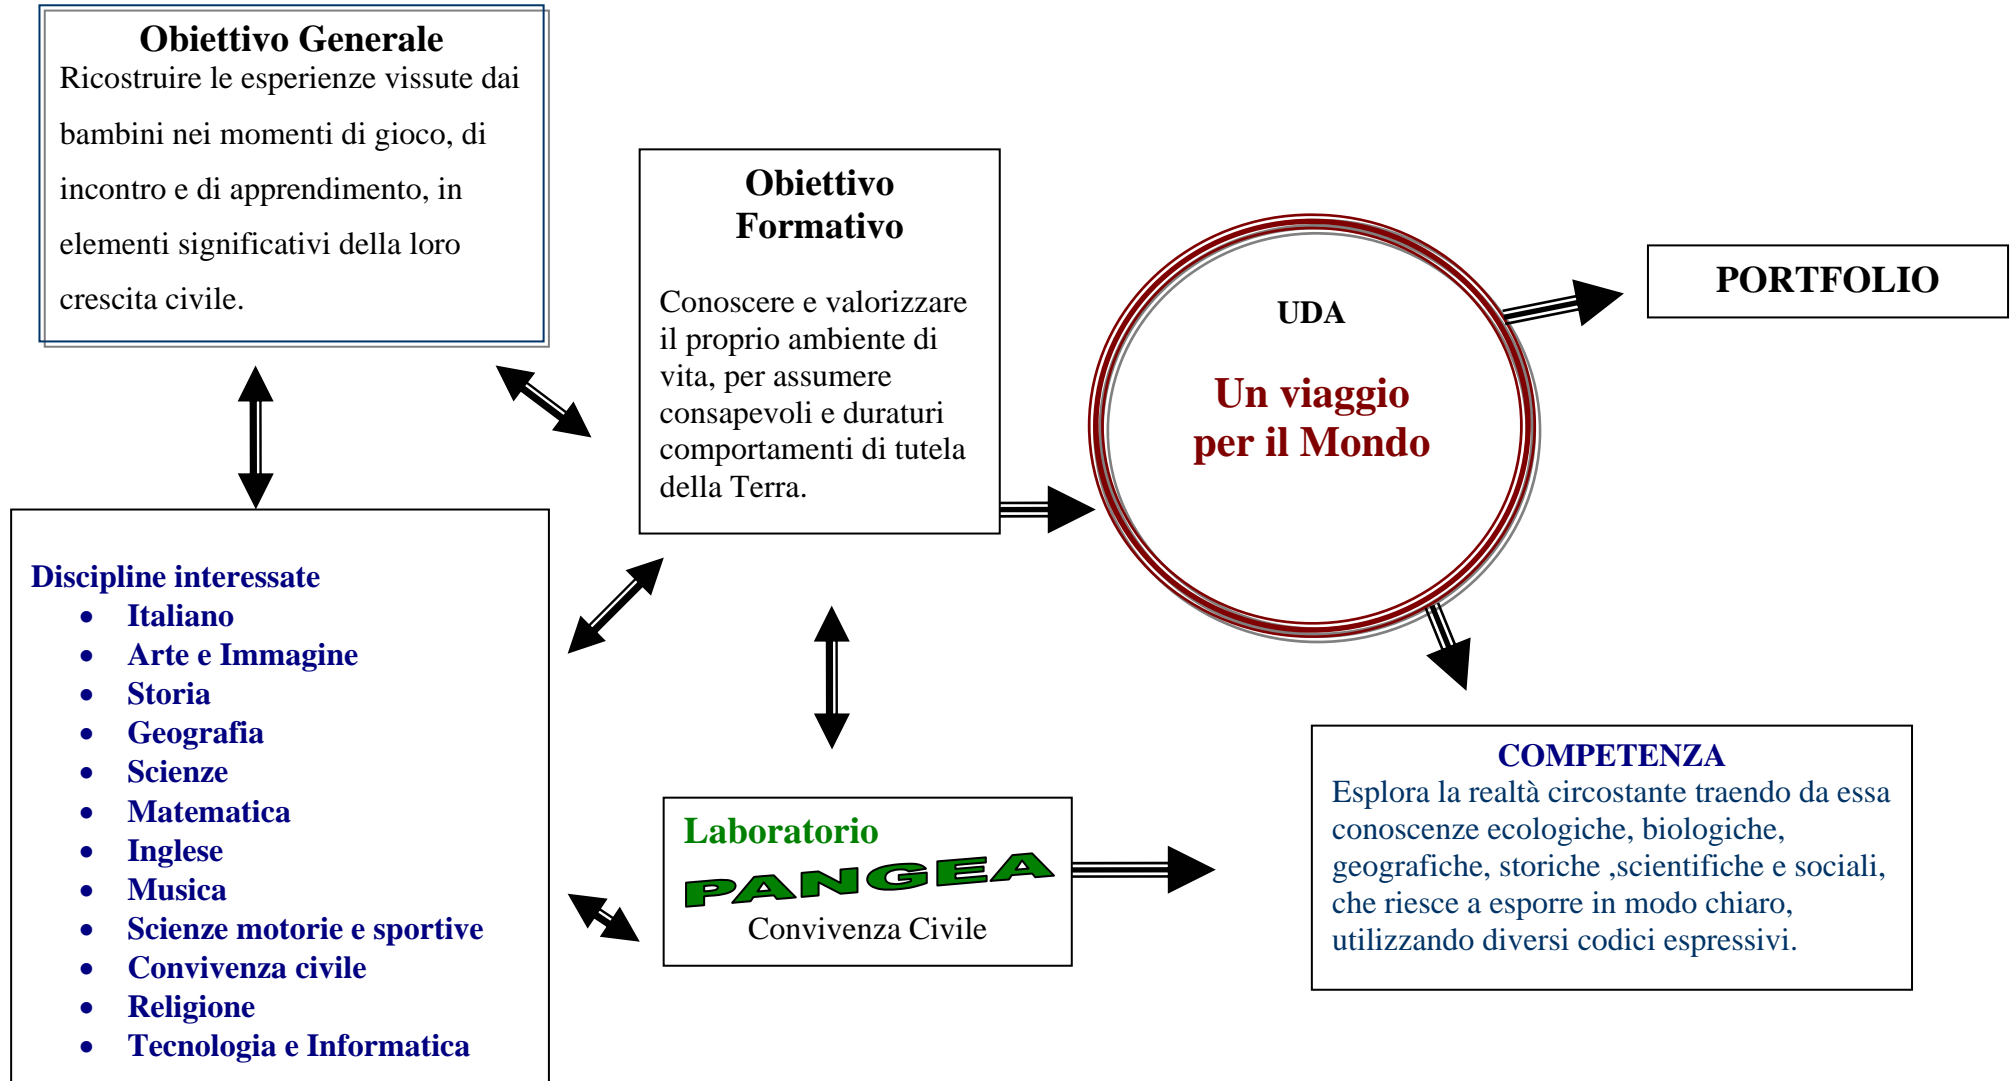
Obiettivo Generale
Ricostruire le esperienze vissute dai bambini nei momenti di gioco, di incontro e di apprendimento, in elementi significativi della loro crescita civile.

Obiettivo Formativo

Conoscere e valorizzare il proprio ambiente di vita, per assumere consapevoli e duraturi comportamenti di tutela della Terra.

UDA
Un viaggio per il Mondo

PORTFOLIO

Discipline interessate
- Italiano
- Arte e Immagine
- Storia
- Geografia
- Scienze
- Matematica
- Inglese
- Musica
- Scienze motorie e sportive
- Convivenza civile
- Religione
- Tecnologia e Informatica

Laboratorio
PANGEA
Convivenza Civile

COMPETENZA
Esplora la realtà circostante traendo da essa conoscenze ecologiche, biologiche, geografiche, storiche ,scientifiche e sociali, che riesce a esporre in modo chiaro, utilizzando diversi codici espressivi.